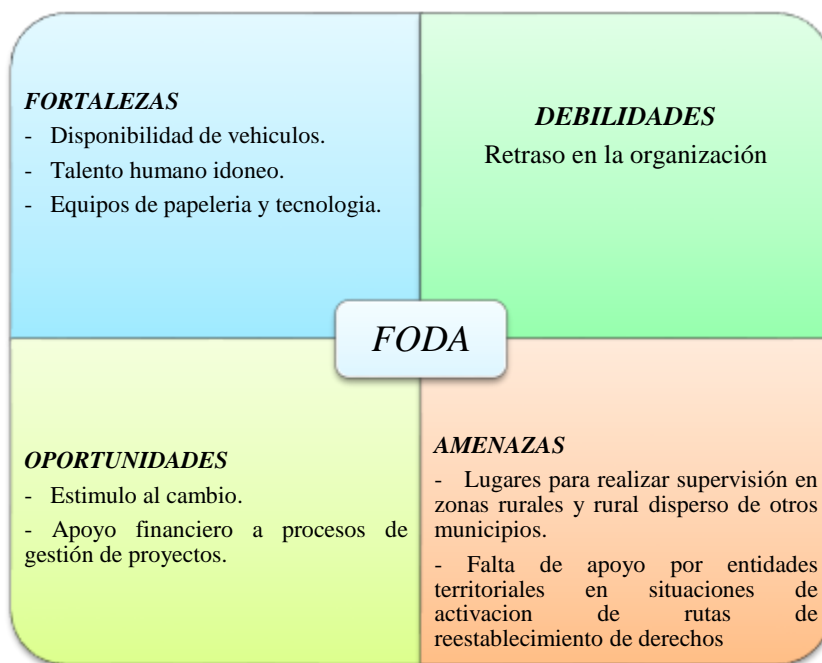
*FORTALEZAS*
- Disponibilidad de vehiculos.
- Talento humano idoneo.
- Equipos de papeleria y tecnologia.

*DEBILIDADES*
Retraso en la organización

FODA

*OPORTUNIDADES*
- Estimulo al cambio.
- Apoyo financiero a procesos de gestión de proyectos.

*AMENAZAS*
- Lugares para realizar supervisión en zonas rurales y rural disperso de otros municipios.
- Falta de apoyo por entidades territoriales en situaciones de activacion de rutas de reestablecimiento de derechos